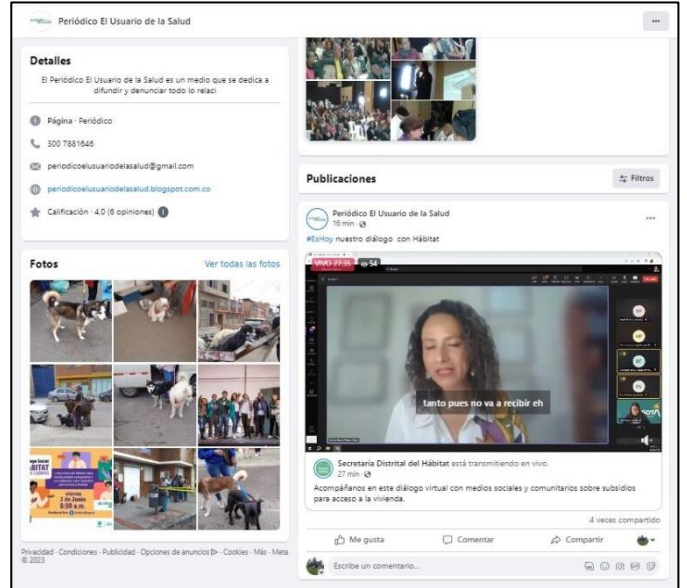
Periódico El Usuario de la Salud

...

Detalles

El Periódico El Usuario de la Salud es un medio que se dedica a difundir y denunciar todo lo relaci

Página · Periódico

300 7881646

periodicoelusuariodelasalud@gmail.com

periodicoelusuariodelasalud.blogspot.com.co

Calificación · 4.0 (6 opiniones)

Fotos

Ver todas las fotos

viernes 2 de Junio 8:30 a.m.

Privacidad · Condiciones · Publicidad · Opciones de anuncios · Cookies · Más · Meta © 2023

Publicaciones

Filtros

Periódico El Usuario de la Salud
16 min ·

...

#EsHoy nuestro diálogo con Hábitat

VIVO 27:35 54

tanto pues no va a recibir eh

Secretaría Distrital del Hábitat está transmitiendo en vivo.
27 min ·

Acompáñanos en este diálogo virtual con medios sociales y comunitarios sobre subsidios para acceso a la vivienda.

4 veces compartido

Me gusta

Comentar

Compartir

Escribe un comentario...